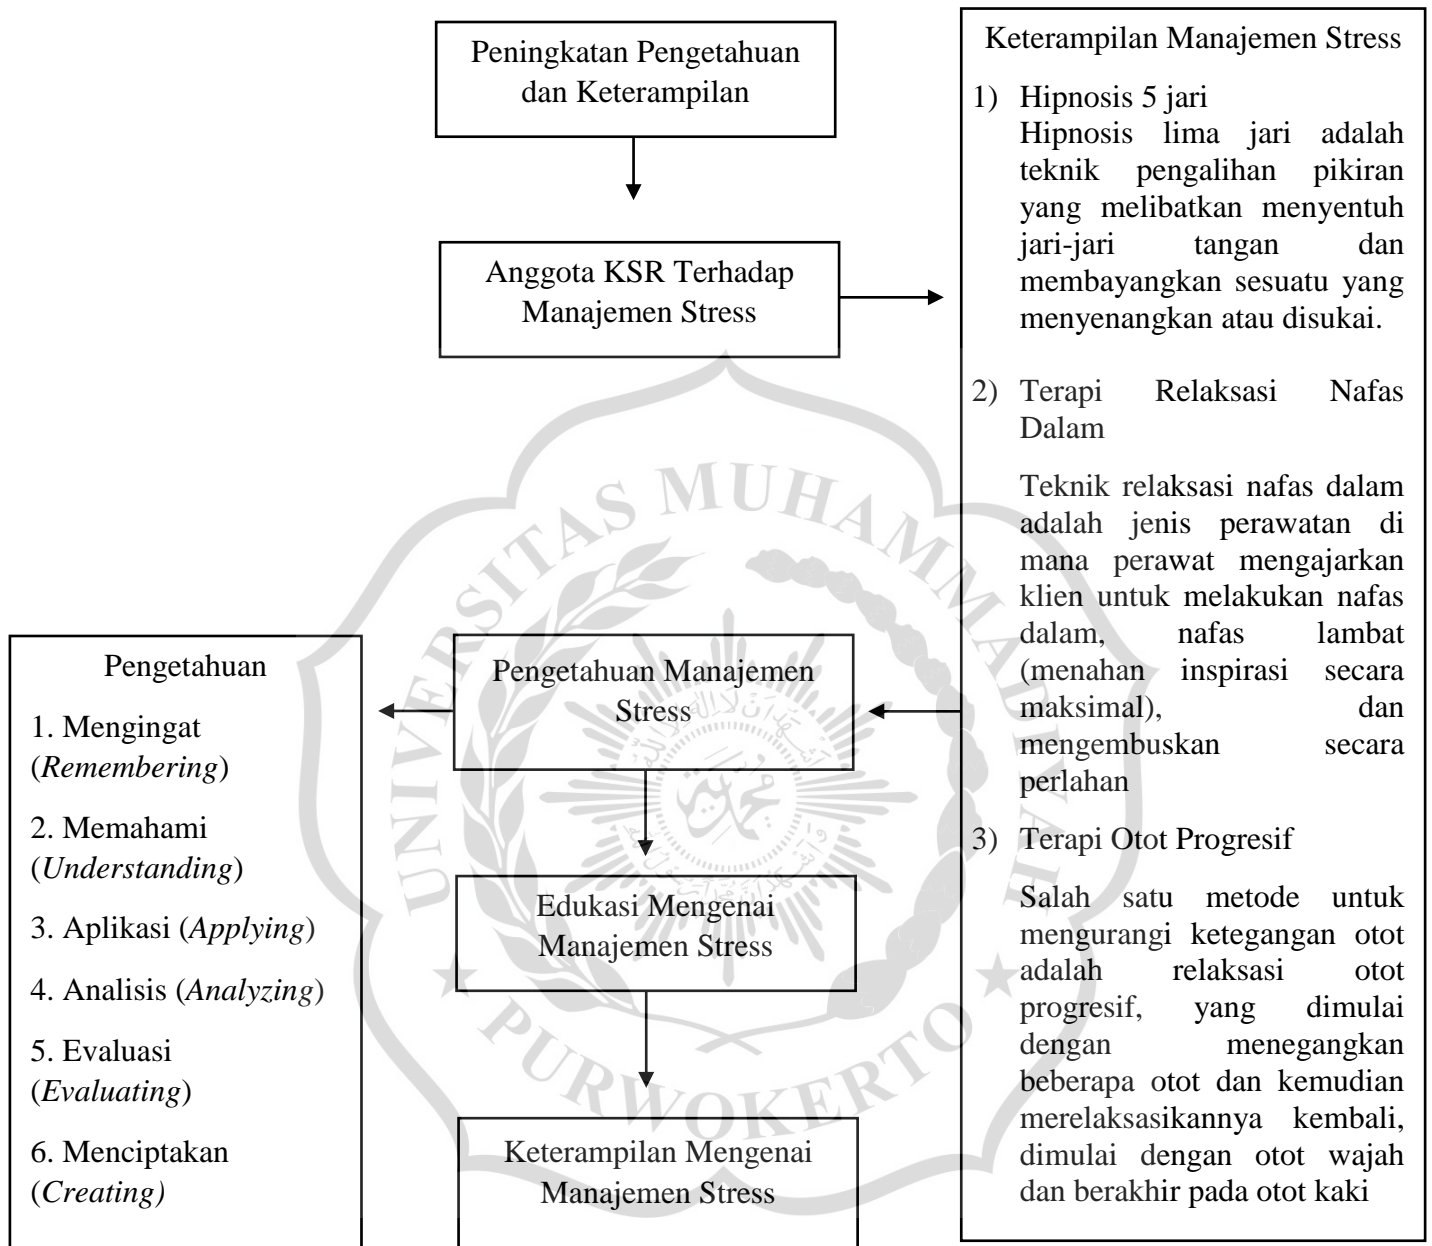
Peningkatan Pengetahuan dan Keterampilan

Anggota KSR Terhadap Manajemen Stress

Pengetahuan Manajemen Stress

Edukasi Mengenai Manajemen Stress

Keterampilan Mengenai Manajemen Stress

Keterampilan Manajemen Stress

1) Hipnosis 5 jari
Hipnosis lima jari adalah teknik pengalihan pikiran yang melibatkan menyentuh jari-jari tangan dan membayangkan sesuatu yang menyenangkan atau disukai.

2) Terapi Relaksasi Nafas Dalam

Teknik relaksasi nafas dalam adalah jenis perawatan di mana perawat mengajarkan klien untuk melakukan nafas dalam, nafas lambat (menahan inspirasi secara maksimal), dan mengembuskan secara perlahan

3) Terapi Otot Progresif

Salah satu metode untuk mengurangi ketegangan otot adalah relaksasi otot progresif, yang dimulai dengan menegangkan beberapa otot dan kemudian merelaksasikannya kembali, dimulai dengan otot wajah dan berakhir pada otot kaki

Pengetahuan

1. Mengingat (*Remembering*)

2. Memahami (*Understanding*)

3. Aplikasi (*Applying*)

4. Analisis (*Analyzing*)

5. Evaluasi (*Evaluating*)

6. Menciptakan (*Creating)*

UNIVERSITAS MUHAMMADIYAH PURWOKERTO